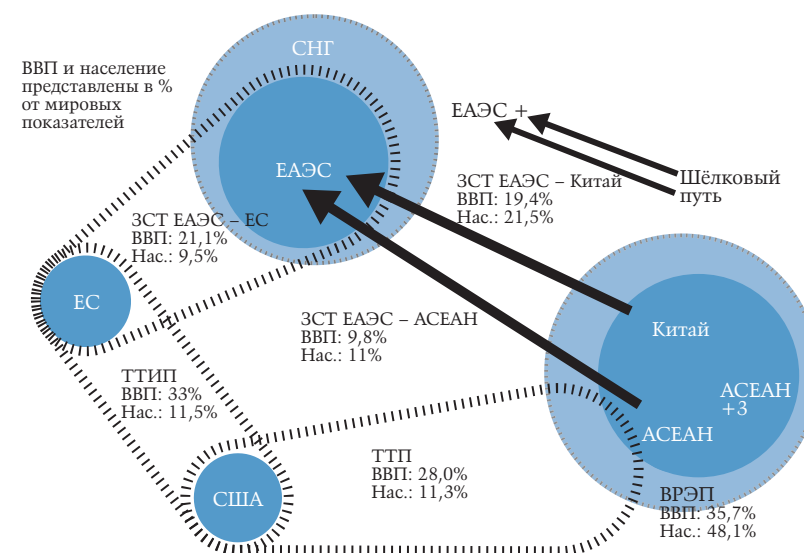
ВВП и население представлены в % от мировых показателей

СНГ

ЕАЭС

ЕАЭС +

Шёлковый путь

ЗСТ ЕАЭС – Китай
ВВП: 19,4%
Нас.: 21,5%

ЗСТ ЕАЭС – ЕС
ВВП: 21,1%
Нас.: 9,5%

ЕС

ЗСТ ЕАЭС – АСЕАН
ВВП: 9,8%
Нас.: 11%

Китай

АСЕАН +3

АСЕАН

ТТИП
ВВП: 33%
Нас.: 11,5%

ТТП
ВВП: 28,0%
Нас.: 11,3%

США

ВРЭП
ВВП: 35,7%
Нас.: 48,1%